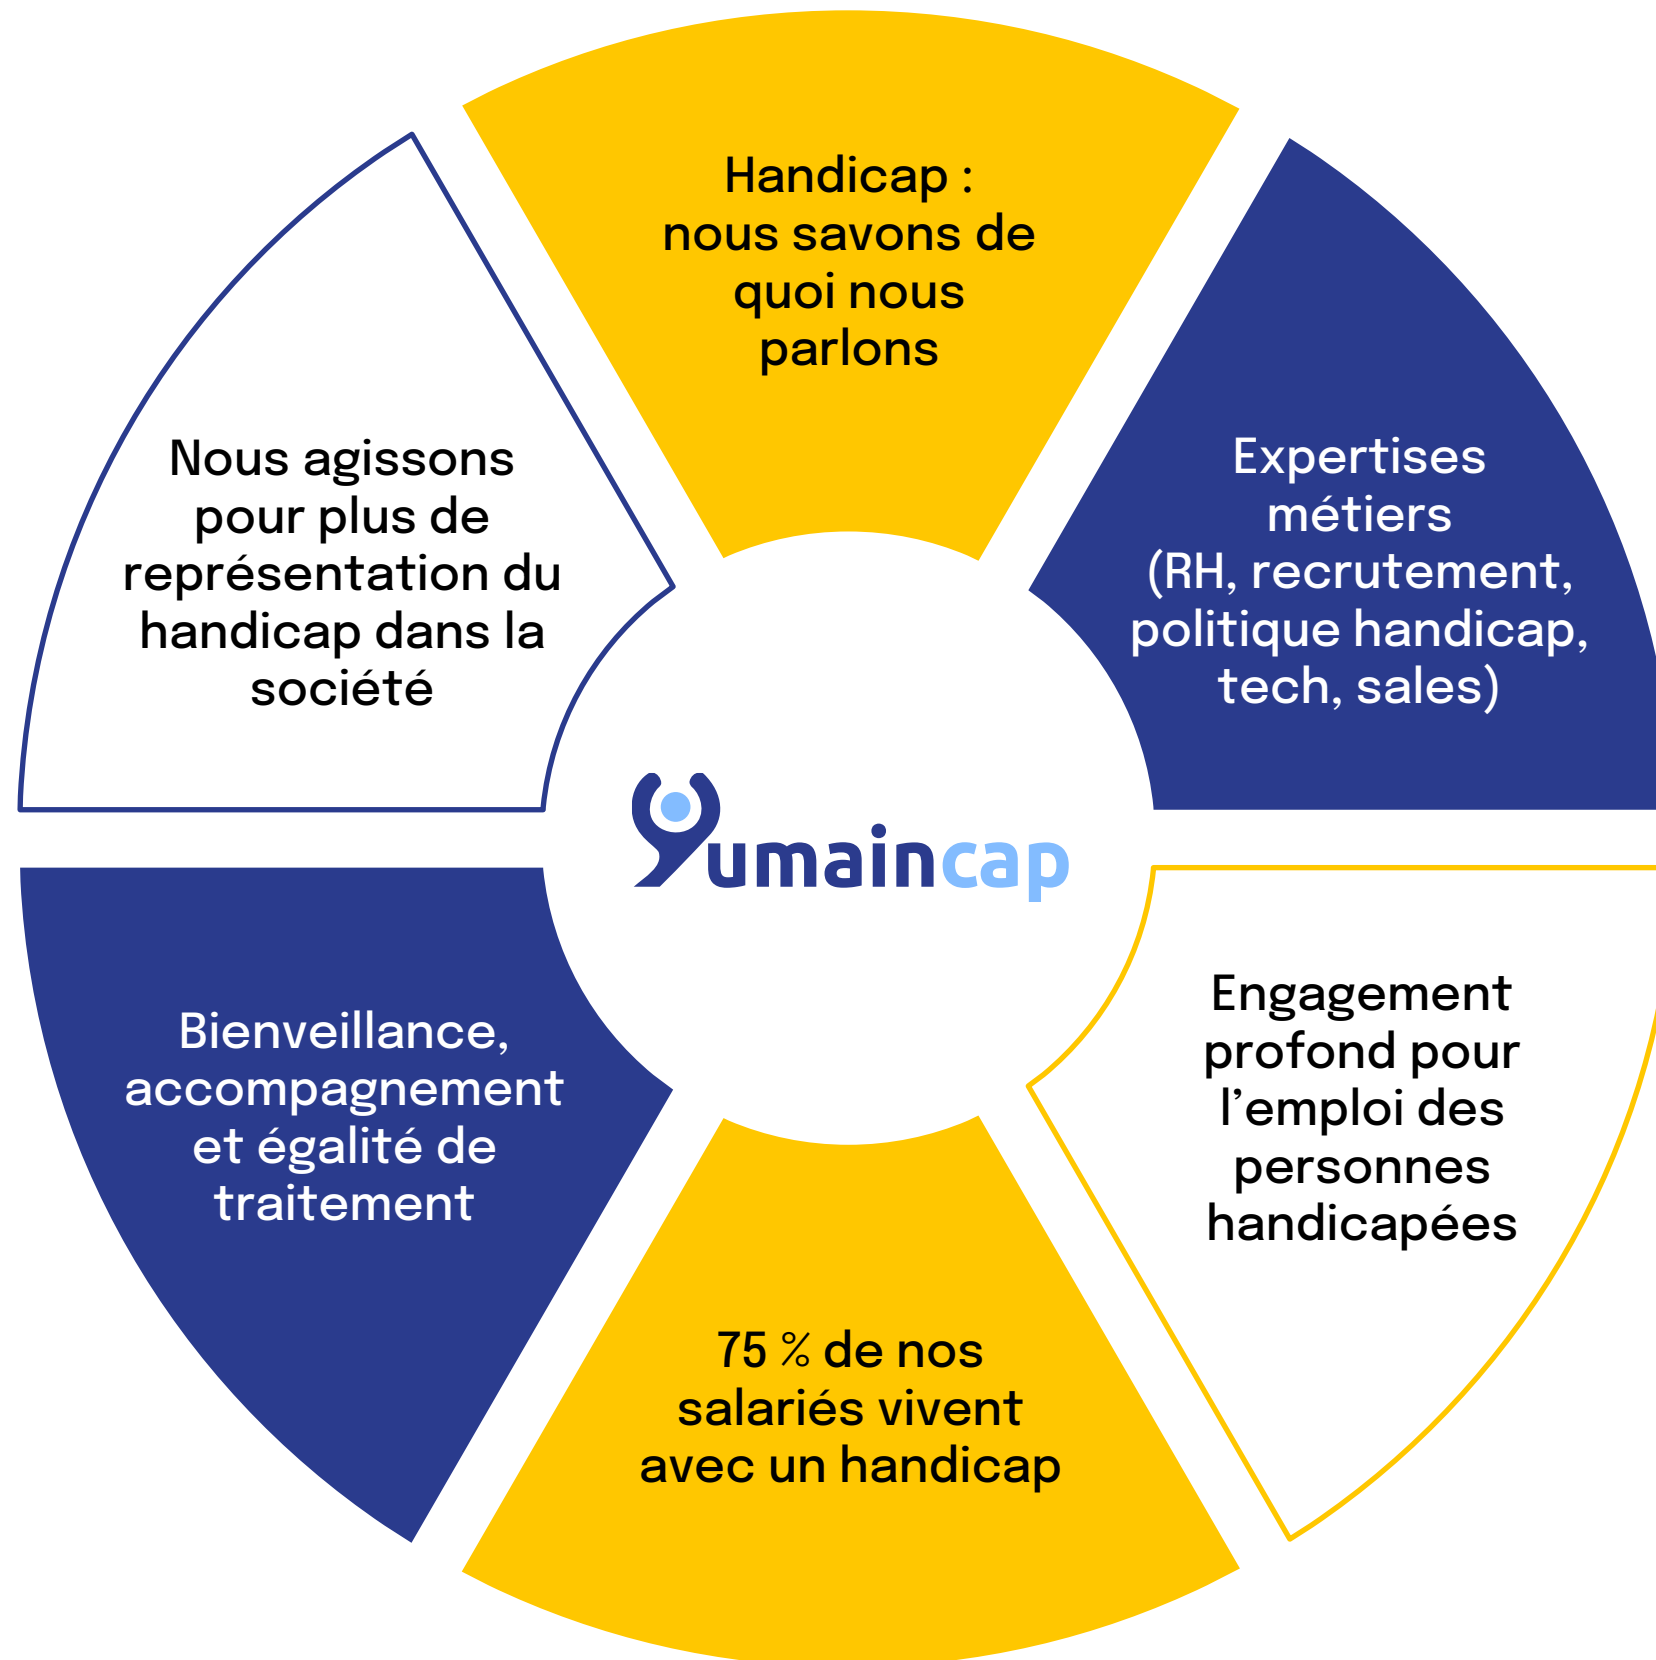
Handicap : nous savons de quoi nous parlons

Expertises métiers (RH, recrutement, politique handicap, tech, sales)

Engagement profond pour l'emploi des personnes handicapées

75 % de nos salariés vivent avec un handicap

Bienveillance, accompagnement et égalité de traitement

Nous agissons pour plus de représentation du handicap dans la société

humaincap